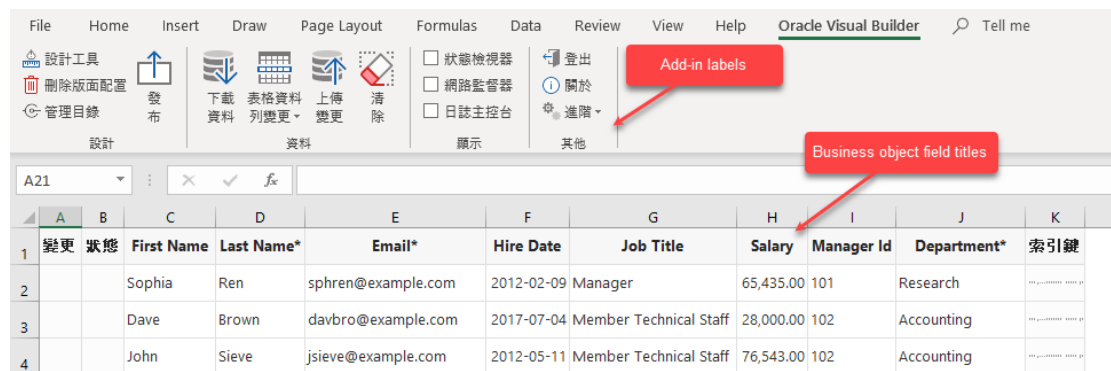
File Home Insert Draw Page Layout Formulas Data Review View Help Oracle Visual Builder Tell me

設計工具
刪除版面配置
管理目錄
發布
設計

下載資料
表格資料列變更
上傳變更
清除
資料

狀態檢視器
網路監督器
日誌主控台
顯示

登出
關於
進階
其他

Add-in labels

Business object field titles

A21

| | A | B | C | D | E | F | G | H | I | J | K |
|---|---|---|---|---|---|---|---|---|---|---|---|
| 1 | 變更 | 狀態 | First Name | Last Name* | Email* | Hire Date | Job Title | Salary | Manager Id | Department* | 索引鍵 |
| 2 | | | Sophia | Ren | sphren@example.com | 2012-02-09 | Manager | 65,435.00 | 101 | Research | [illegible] |
| 3 | | | Dave | Brown | davbro@example.com | 2017-07-04 | Member Technical Staff | 28,000.00 | 102 | Accounting | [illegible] |
| 4 | | | John | Sieve | jsieve@example.com | 2012-05-11 | Member Technical Staff | 76,543.00 | 102 | Accounting | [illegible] |